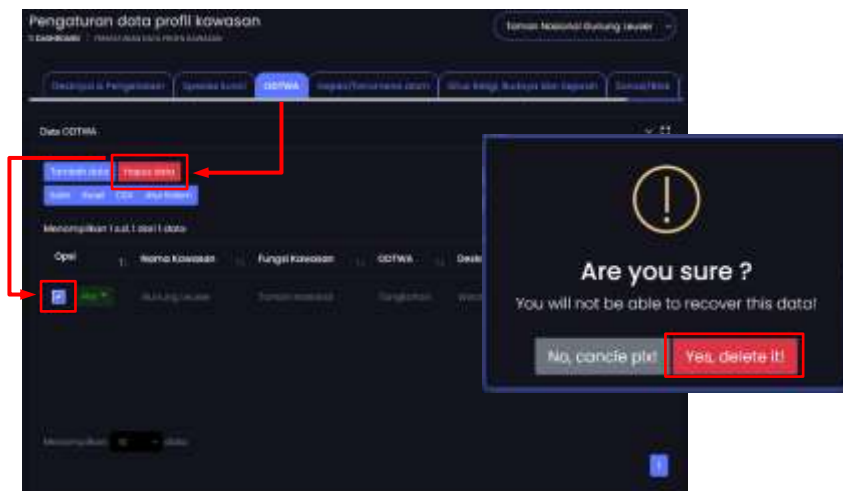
Pengaturan data profil kawasan
Dashboard / Pengaturan data profil kawasan
Taman Nasional Gunung Leuser
Deskripsi & Pengelolaan
Spesies kunci
ODTWA
Hayati/Tanaman alam
Situs Religi, Budaya dan Sejarah
Zonasi/Blok
Data ODTWA
Tambah data
Hapus data
Salin
Excel
CSV
Pdf
Menampilkan 1 s.d. 1 dari 1 data
Opsi
Nama Kawasan
Fungsi Kawasan
ODTWA
Desk
Aksi
Gunung Leuser
Taman Nasional
Tangkahan
Menampilkan 10 data
1
Are you sure ?
You will not be able to recover this data!
No, cancle plx!
Yes, delete it!